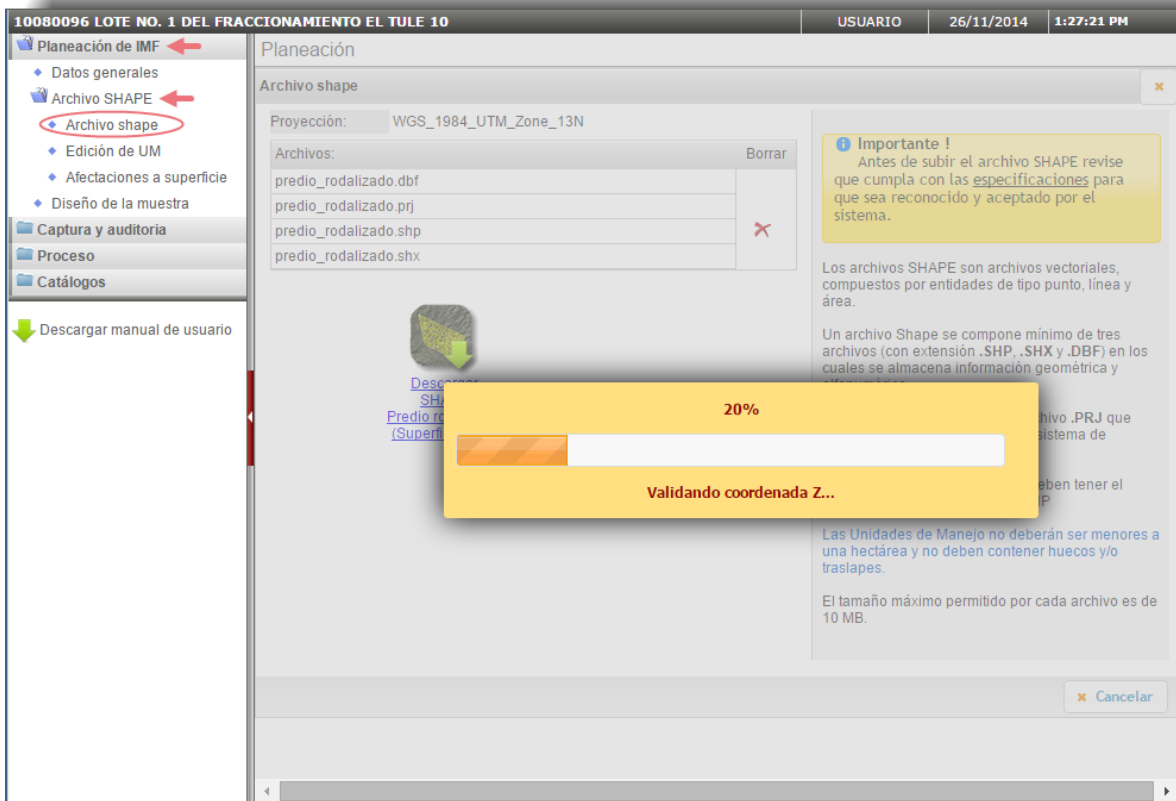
10080096 LOTE NO. 1 DEL FRACCIONAMIENTO EL TULE 10 | USUARIO | 26/11/2014 | 1:27:21 PM

Planeación de IMF
Datos generales
Archivo SHAPE
Archivo shape
Edición de UM
Afectaciones a superficie
Diseño de la muestra
Captura y auditoria
Proceso
Catálogos

Descargar manual de usuario

Planeación

Archivo shape

Proyección: WGS_1984_UTM_Zone_13N

| Archivos: | Borrar |
|---|---|
| predio_rodalizado.dbf | |
| predio_rodalizado.prj | |
| predio_rodalizado.shp | |
| predio_rodalizado.shx | |

Descargar SHA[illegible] Predio ro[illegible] (Superfi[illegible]

Importante !
Antes de subir el archivo SHAPE revise que cumpla con las especificaciones para que sea reconocido y aceptado por el sistema.

Los archivos SHAPE son archivos vectoriales, compuestos por entidades de tipo punto, línea y área.

Un archivo Shape se compone mínimo de tres archivos (con extensión .SHP, .SHX y .DBF) en los cuales se almacena información geométrica y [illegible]

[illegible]chivo .PRJ que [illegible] sistema de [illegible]

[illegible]eben tener el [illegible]P

Las Unidades de Manejo no deberán ser menores a una hectárea y no deben contener huecos y/o traslapes.

El tamaño máximo permitido por cada archivo es de 10 MB.

20%

Validando coordenada Z...

Cancelar